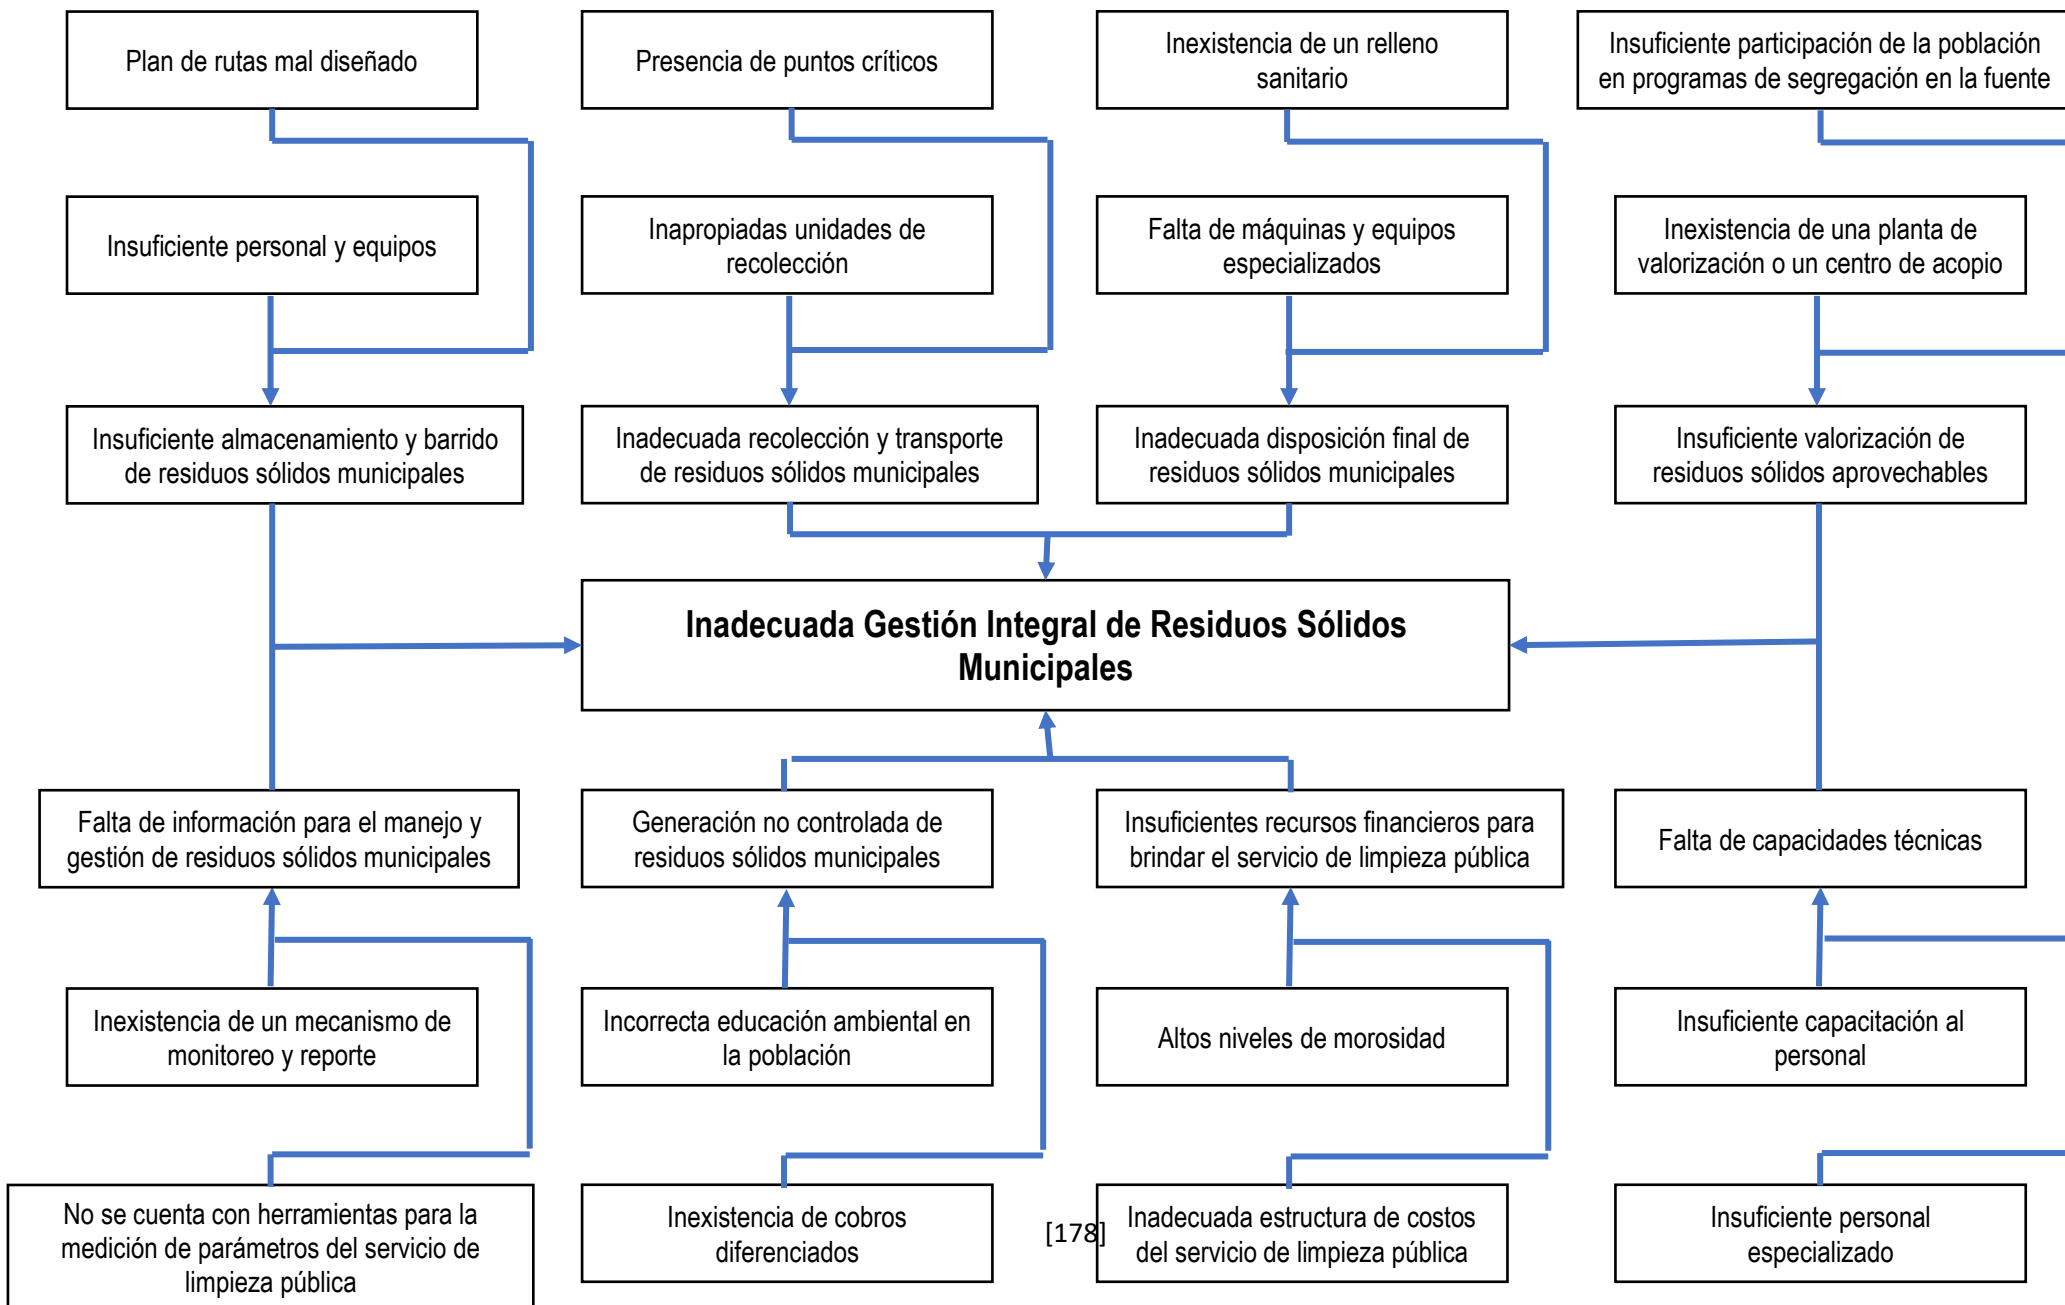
Plan de rutas mal diseñado

Presencia de puntos críticos

Inexistencia de un relleno sanitario

Insuficiente participación de la población en programas de segregación en la fuente

Insuficiente personal y equipos

Inapropiadas unidades de recolección

Falta de máquinas y equipos especializados

Inexistencia de una planta de valorización o un centro de acopio

Insuficiente almacenamiento y barrido de residuos sólidos municipales

Inadecuada recolección y transporte de residuos sólidos municipales

Inadecuada disposición final de residuos sólidos municipales

Insuficiente valorización de residuos sólidos aprovechables

**Inadecuada Gestión Integral de Residuos Sólidos Municipales**

Falta de información para el manejo y gestión de residuos sólidos municipales

Generación no controlada de residuos sólidos municipales

Insuficientes recursos financieros para brindar el servicio de limpieza pública

Falta de capacidades técnicas

Inexistencia de un mecanismo de monitoreo y reporte

Incorrecta educación ambiental en la población

Altos niveles de morosidad

Insuficiente capacitación al personal

No se cuenta con herramientas para la medición de parámetros del servicio de limpieza pública

Inexistencia de cobros diferenciados

[178]

Inadecuada estructura de costos del servicio de limpieza pública

Insuficiente personal especializado